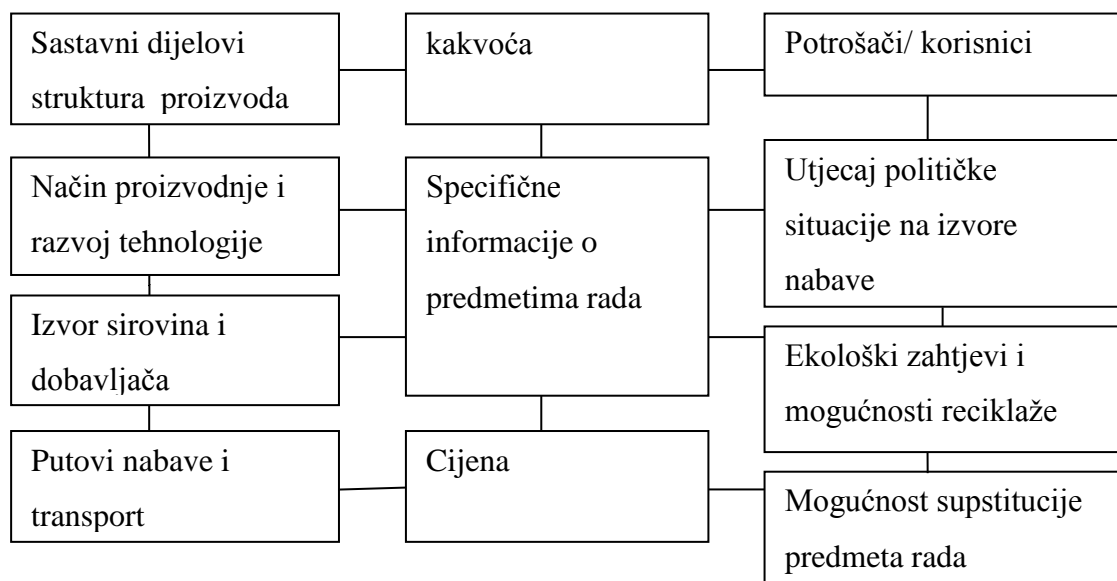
Sastavni dijelovi struktura proizvoda

kakvoća

Potrošači/ korisnici

Način proizvodnje i razvoj tehnologije

Specifične informacije o predmetima rada

Utjecaj političke situacije na izvore nabave

Izvor sirovina i dobavljača

Ekološki zahtjevi i mogućnosti reciklaže

Putovi nabave i transport

Cijena

Mogućnost supstitucije predmeta rada